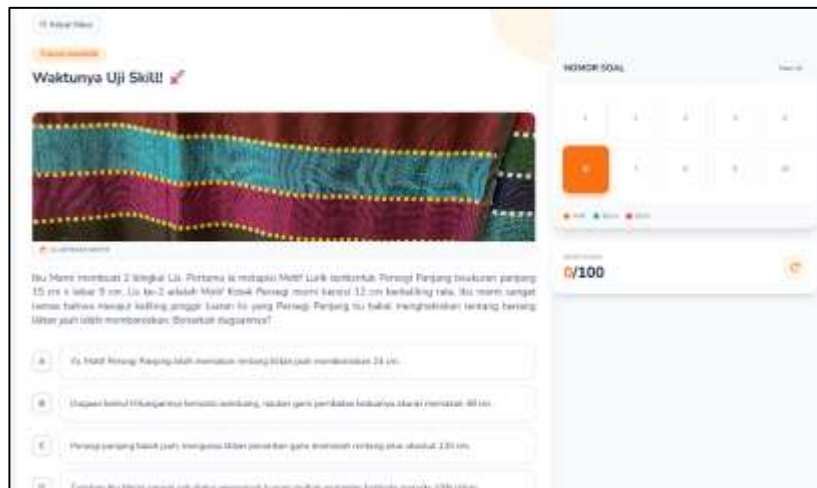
Waktunya Uji Skill!

NOMOR SOAL

1 2 3 4 5
6 7 8 9 10

0/100

Ibu Memi membuat 2 lingkal Lis. Pertama ia melapisi Motif Lurik berbentuk Persegi Panjang berukuran panjang 15 cm x lebar 9 cm. Lis ke-2 adalah Motif Kotak Persegi murni bersisi 12 cm berkeliling rata. Ibu memi sangat cemas bahwa menajur keliling pinggir kainan itu yang Persegi Panjang itu bakal menghabiskan benang. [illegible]

A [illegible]

B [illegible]

C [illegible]

D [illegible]